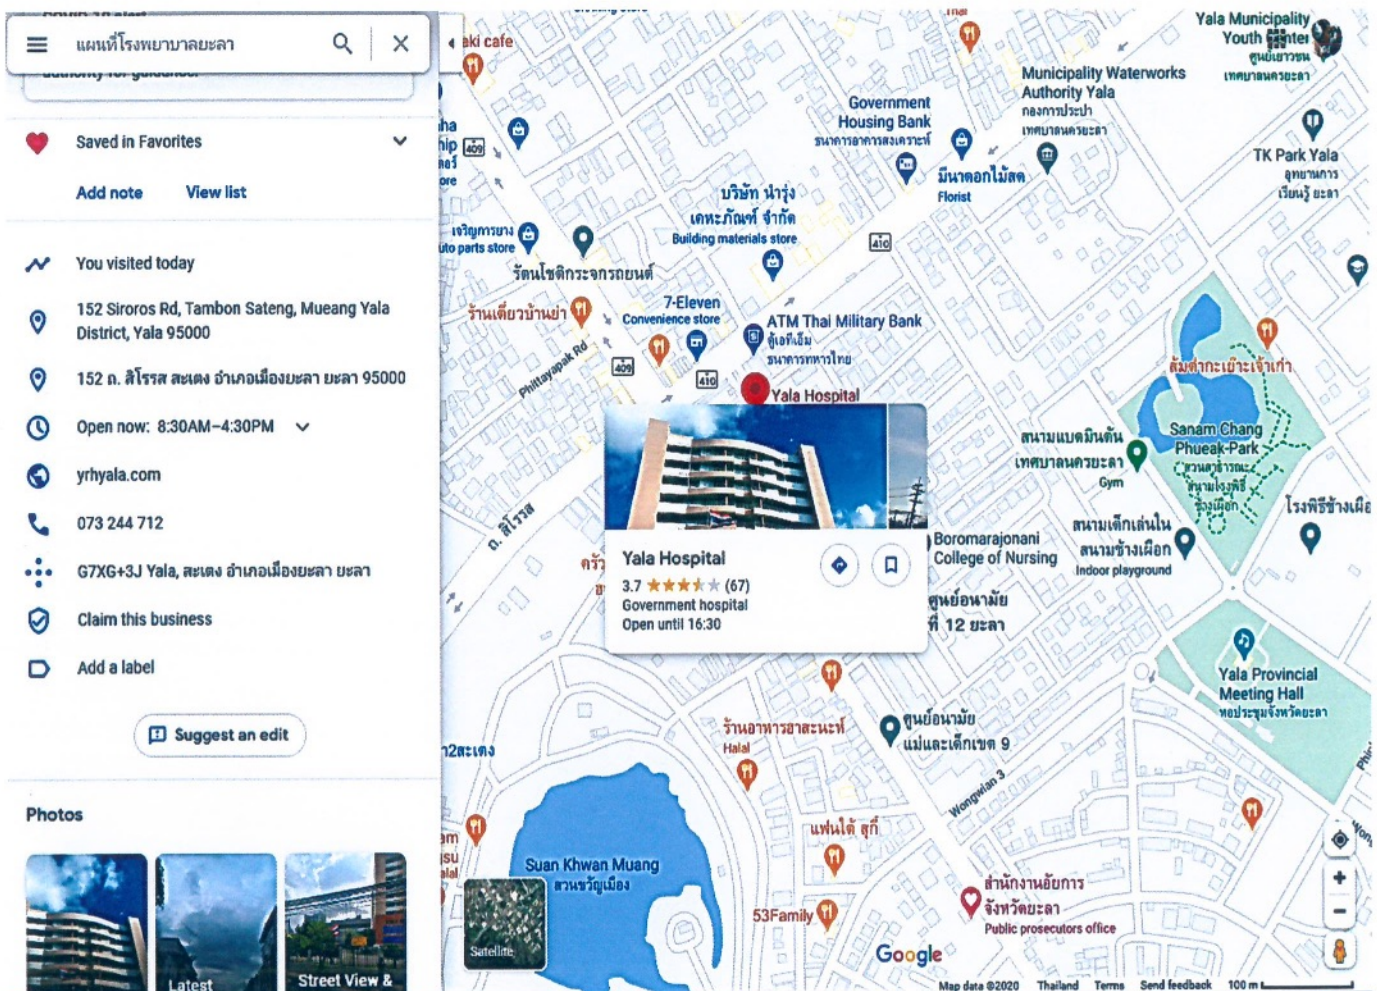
แผนที่โรงพยาบาลยะลา

Saved in Favorites

Add note View list

You visited today

152 Siroros Rd, Tambon Sateng, Mueang Yala District, Yala 95000

152 ถ. สิโรรส สะเตง อำเภอเมืองยะลา ยะลา 95000

Open now: 8:30AM–4:30PM

yrhyala.com

073 244 712

G7XG+3J Yala, สะเตง อำเภอเมืองยะลา ยะลา

Claim this business

Add a label

Suggest an edit

Photos

Latest

Street View &

aki cafe

Yala Municipality Youth Center ศูนย์เยาวชน เทศบาลนครยะลา

Municipality Waterworks Authority Yala กองการประปา เทศบาลนครยะลา

Government Housing Bank ธนาคารอาคารสงเคราะห์

TK Park Yala อุทยานการเรียนรู้ ยะลา

มีนาดอกไม้สด Florist

บริษัท น่ารุ่ง เคหะภัณฑ์ จำกัด Building materials store

เจริญการยาง Auto parts store

รัตนโชติกระจกรถยนต์

ร้านเตี๋ยวบ้านป่า

7-Eleven Convenience store

ATM Thai Military Bank ตู้เอทีเอ็ม ธนาคารทหารไทย

Phittayapak Rd

409

410

Yala Hospital

สมเด็จพระเจ้าเก่า

Sanam Chang Phueak Park

สนามแบดมินตัน เทศบาลนครยะลา Gym

สนามเด็กเล่นในสนามช้างเผือก Indoor playground

โรงพิธีช้างเผือก

ถ. สิโรรส

Yala Hospital

3.7 ★★★★★ (67)

Government hospital

Open until 16:30

Boromarajonani College of Nursing

ศูนย์อนามัยที่ 12 ยะลา

Yala Provincial Meeting Hall หอประชุมจังหวัดยะลา

ร้านอาหารฮาสะเนะห์ Halal

ศูนย์อนามัยแม่และเด็กเขต 9

Wongwian 3

แฟนได้ ยูกี้

Suan Khwan Muang สวนขวัญเมือง

Satellite

53Family

สำนักงานอัยการจังหวัดยะลา Public prosecutors office

Google

Map data ©2020 Thailand Terms Send feedback 100 m